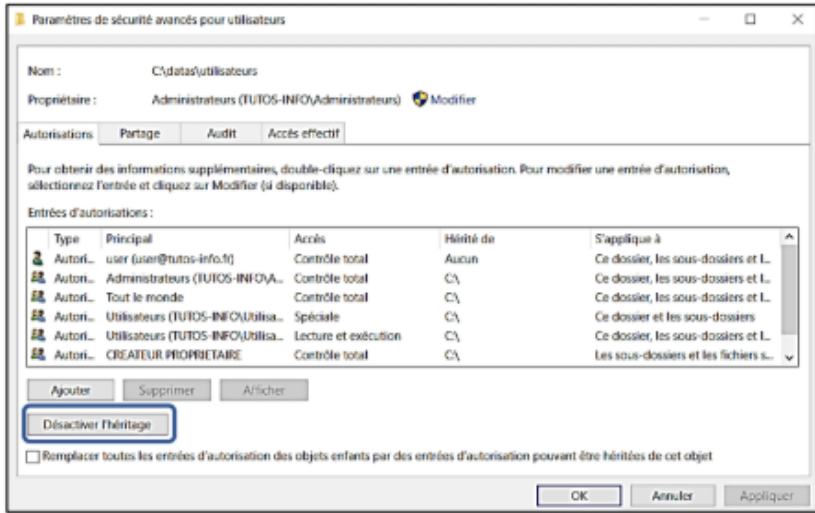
Paramètres de sécurité avancés pour utilisateurs

Nom : C:\datas\utilisateurs

Propriétaire : Administrateurs (TUTOS-INFO\Administrateurs) Modifier

Autorisations | Partage | Audit | Accès effectif

Pour obtenir des informations supplémentaires, double-cliquez sur une entrée d'autorisation. Pour modifier une entrée d'autorisation, sélectionnez l'entrée et cliquez sur Modifier (si disponible).

Entrées d'autorisations :

| Type | Principal | Accès | Hérité de | S'applique à |
|---|---|---|---|---|
| Autori... | user (user@tutos-info.fr) | Contrôle total | Aucun | Ce dossier, les sous-dossiers et l... |
| Autori... | Administrateurs (TUTOS-INFO\A... | Contrôle total | C:\ | Ce dossier, les sous-dossiers et l... |
| Autori... | Tout le monde | Contrôle total | C:\ | Ce dossier, les sous-dossiers et l... |
| Autori... | Utilisateurs (TUTOS-INFO\Utilisa... | Spéciale | C:\ | Ce dossier et les sous-dossiers |
| Autori... | Utilisateurs (TUTOS-INFO\Utilisa... | Lecture et exécution | C:\ | Ce dossier, les sous-dossiers et l... |
| Autori... | CREATEUR PROPRIETAIRE | Contrôle total | C:\ | Les sous-dossiers et les fichiers s... |

Ajouter | Supprimer | Afficher

Désactiver l'héritage

Remplacer toutes les entrées d'autorisation des objets enfants par des entrées d'autorisation pouvant être héritées de cet objet

OK | Annuler | Appliquer